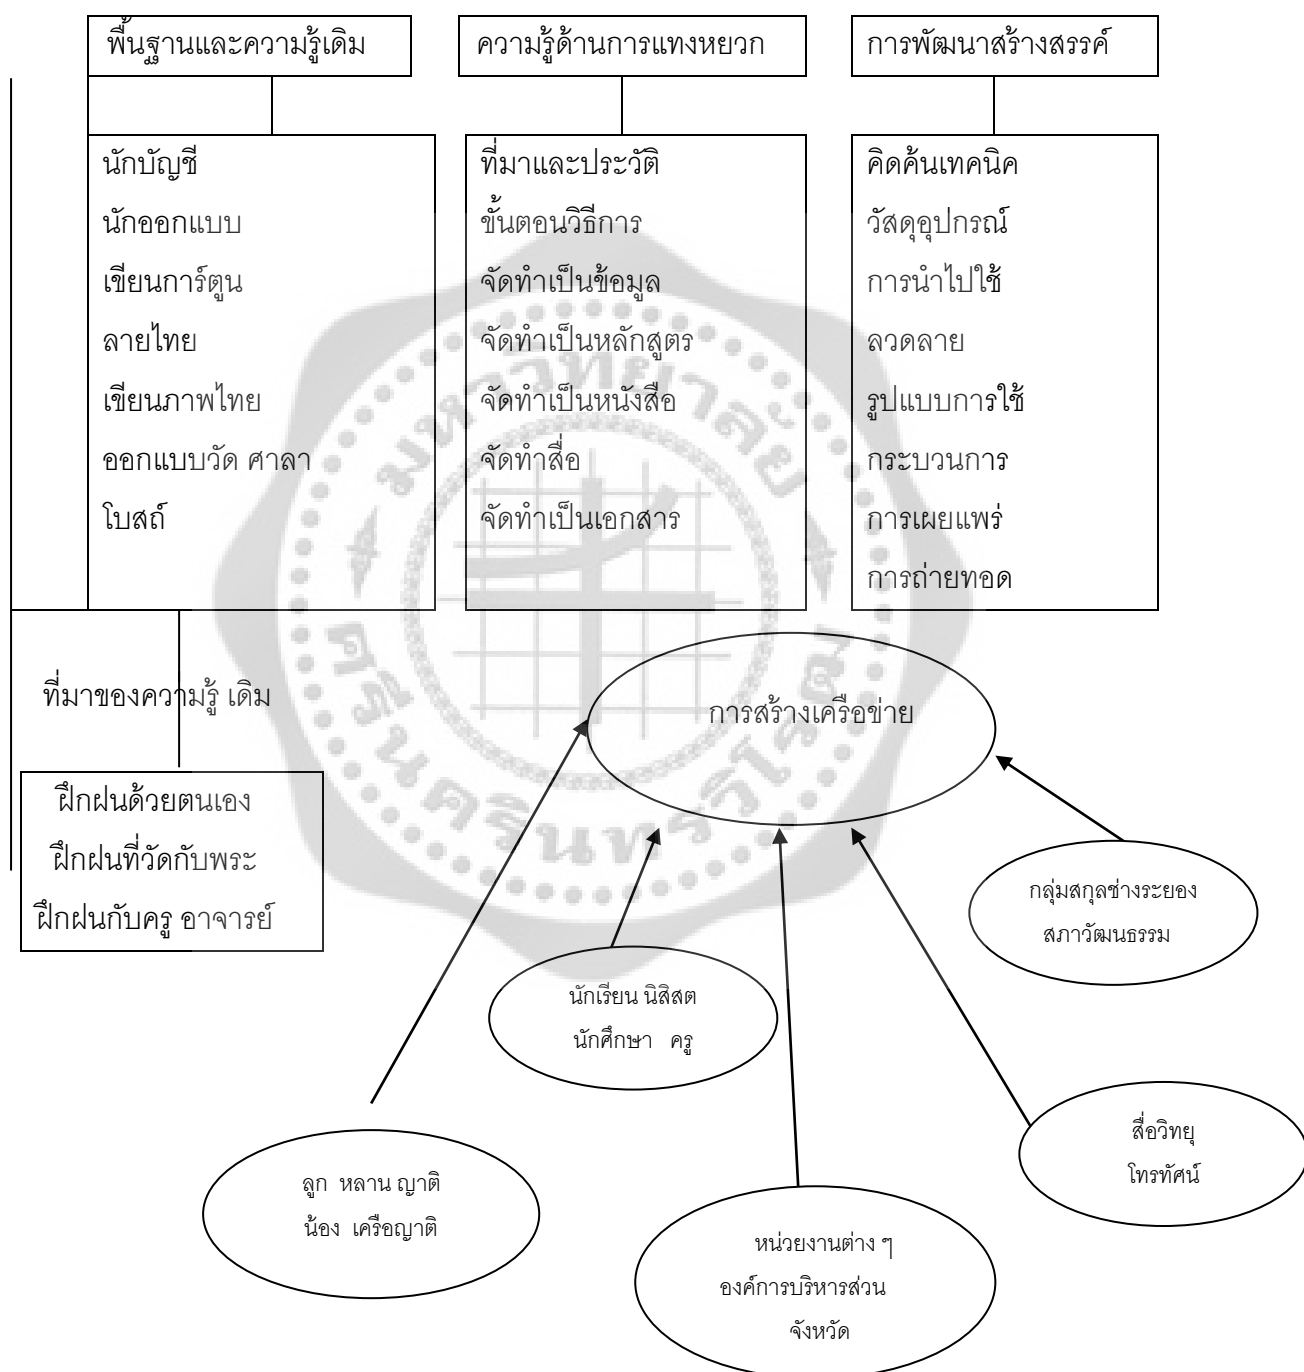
พื้นฐานและความรู้เดิม

ความรู้ด้านการแทงหยวก

การพัฒนาสร้างสรรค์

นักบัญชี
นักออกแบบ
เขียนการ์ตูน
ลายไทย
เขียนภาพไทย
ออกแบบวัด ศาลา
โบสถ์

ที่มาและประวัติ
ขั้นตอนวิธีการ
จัดทำเป็นข้อมูล
จัดทำเป็นหลักสูตร
จัดทำเป็นหนังสือ
จัดทำสื่อ
จัดทำเป็นเอกสาร

คิดค้นเทคนิค
วัสดุอุปกรณ์
การนำไปใช้
ลวดลาย
รูปแบบการใช้
กระบวนการ
การเผยแพร่
การถ่ายทอด

ที่มาของความรู้ เดิม

ฝึกฝนด้วยตนเอง
ฝึกฝนที่วัดกับพระ
ฝึกฝนกับครู อาจารย์

การสร้างเครือข่าย

กลุ่มสกุลช่างระยอง
สภาวัฒนธรรม

นักเรียน นิสิต
นักศึกษา ครู

สื่อวิทยุ
โทรทัศน์

ลูก หลาน ญาติ
น้อง เครือญาติ

หน่วยงานต่าง ๆ
องค์การบริหารส่วน
จังหวัด